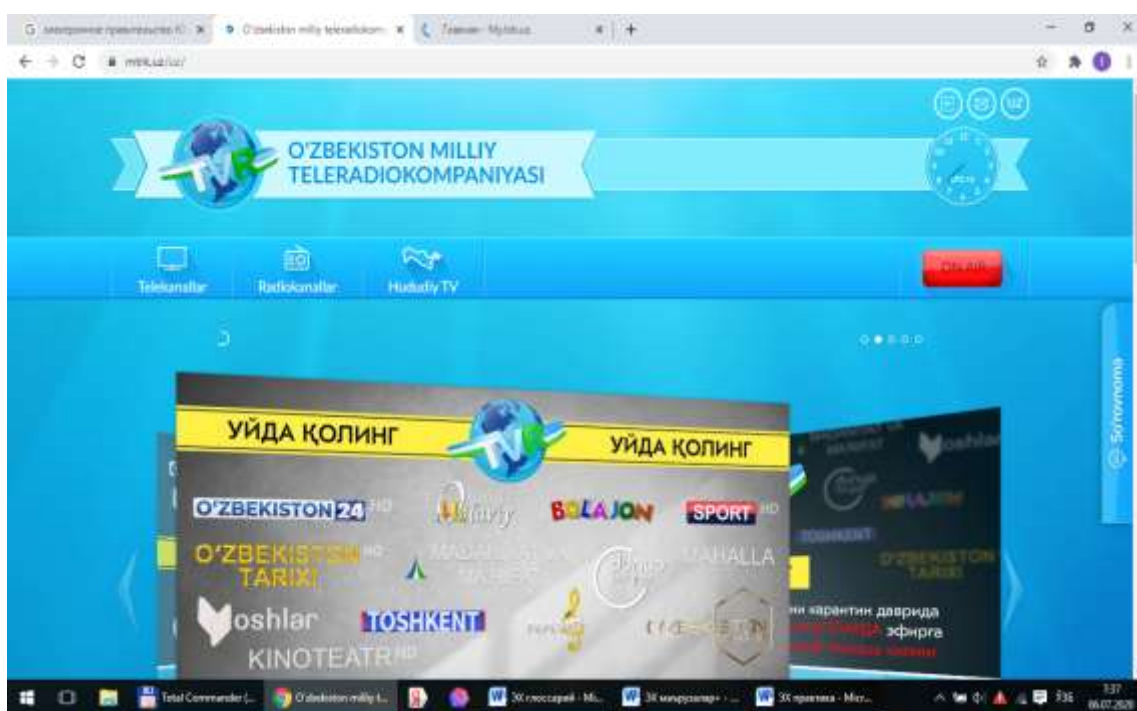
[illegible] | O'zbekiston milliy teleradiokom... | Tasnur - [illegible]

mtrk.uz/uz/

O'ZBEKISTON MILLIY TELERADIOKOMPANIYASI

UZ

Telekanallar Radiokanallar Hududiy TV

ONLINE

So'rovnoma

УЙДА ҚОЛИНГ УЙДА ҚОЛИНГ

O'ZBEKISTON 24 HD
Madaniy
BOLAJON
SPORT HD
O'ZBEKISTON TARIXI HD
MADANIYAT VA MA'RIFAT
Dunyo bo'ylab
MAHALLA
Yoshlar
TOSHKENT
Navo
O'ZBEKISTON
KINOTEATR HD

Yoshlar
TOSHKENT
O'ZBEKISTON TARIXI
...ни карантин даврида
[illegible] эфирга
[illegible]

Total Commander (... | O'zbekiston milliy t... | ЭК глоссарий - Mi... | ЭК маъруза... | ЭК практика - Micr...

13:37
06.07.2020